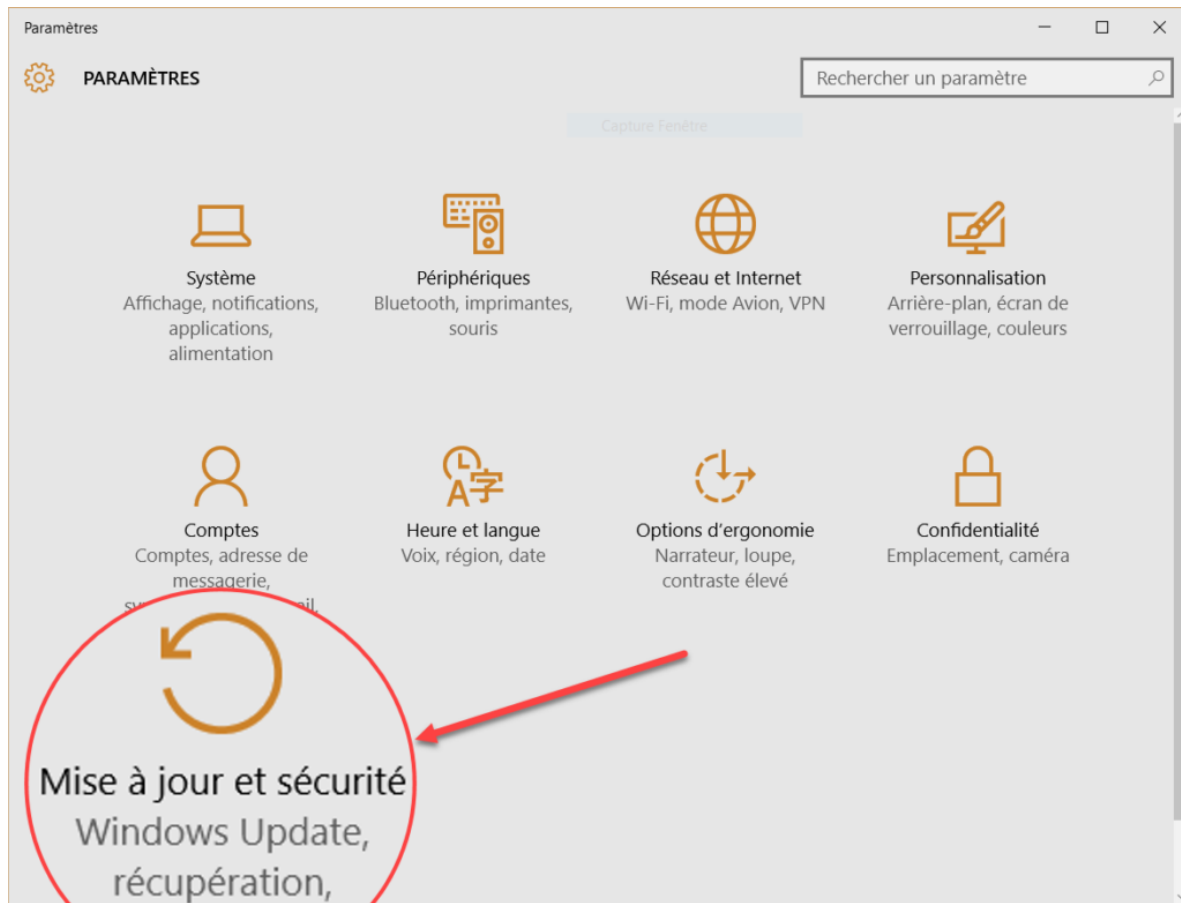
Paramètres

PARAMÈTRES

Rechercher un paramètre

Capture Fenêtre

Système
Affichage, notifications, applications, alimentation

Périphériques
Bluetooth, imprimantes, souris

Réseau et Internet
Wi-Fi, mode Avion, VPN

Personnalisation
Arrière-plan, écran de verrouillage, couleurs

Comptes
Comptes, adresse de messagerie, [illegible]

Heure et langue
Voix, région, date

Options d'ergonomie
Narrateur, loupe, contraste élevé

Confidentialité
Emplacement, caméra

Mise à jour et sécurité
Windows Update, récupération,